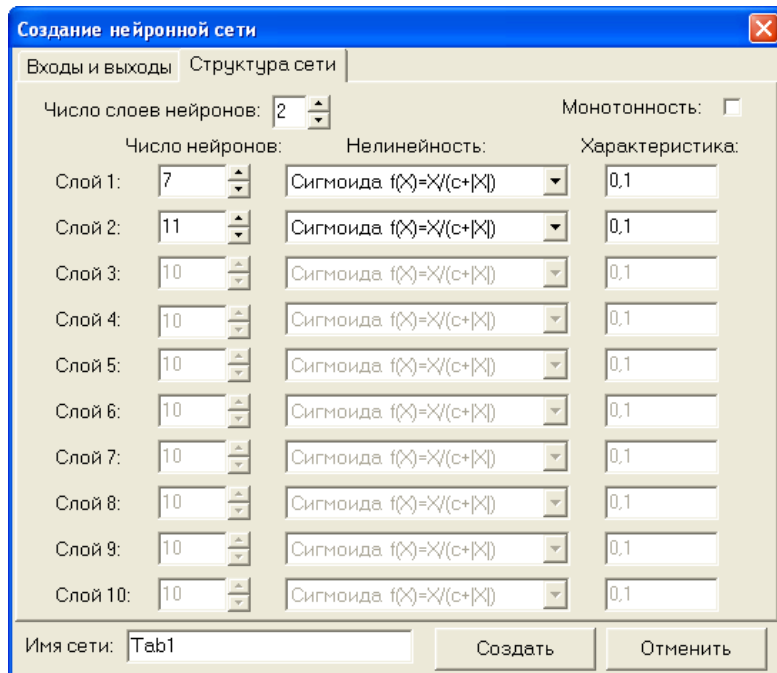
Создание нейронной сети

Входы и выходы | Структура сети

Число слоев нейронов: 2

Монотонность:

| | Число нейронов: | Нелинейность: | Характеристика: |
|---|---|---|---|
| Слой 1: | 7 | Сигмоида f(X)=X/(c+\|X\|) | 0,1 |
| Слой 2: | 11 | Сигмоида f(X)=X/(c+\|X\|) | 0,1 |
| Слой 3: | 10 | Сигмоида f(X)=X/(c+\|X\|) | 0,1 |
| Слой 4: | 10 | Сигмоида f(X)=X/(c+\|X\|) | 0,1 |
| Слой 5: | 10 | Сигмоида f(X)=X/(c+\|X\|) | 0,1 |
| Слой 6: | 10 | Сигмоида f(X)=X/(c+\|X\|) | 0,1 |
| Слой 7: | 10 | Сигмоида f(X)=X/(c+\|X\|) | 0,1 |
| Слой 8: | 10 | Сигмоида f(X)=X/(c+\|X\|) | 0,1 |
| Слой 9: | 10 | Сигмоида f(X)=X/(c+\|X\|) | 0,1 |
| Слой 10: | 10 | Сигмоида f(X)=X/(c+\|X\|) | 0,1 |

Имя сети: Tab1

Создать

Отменить